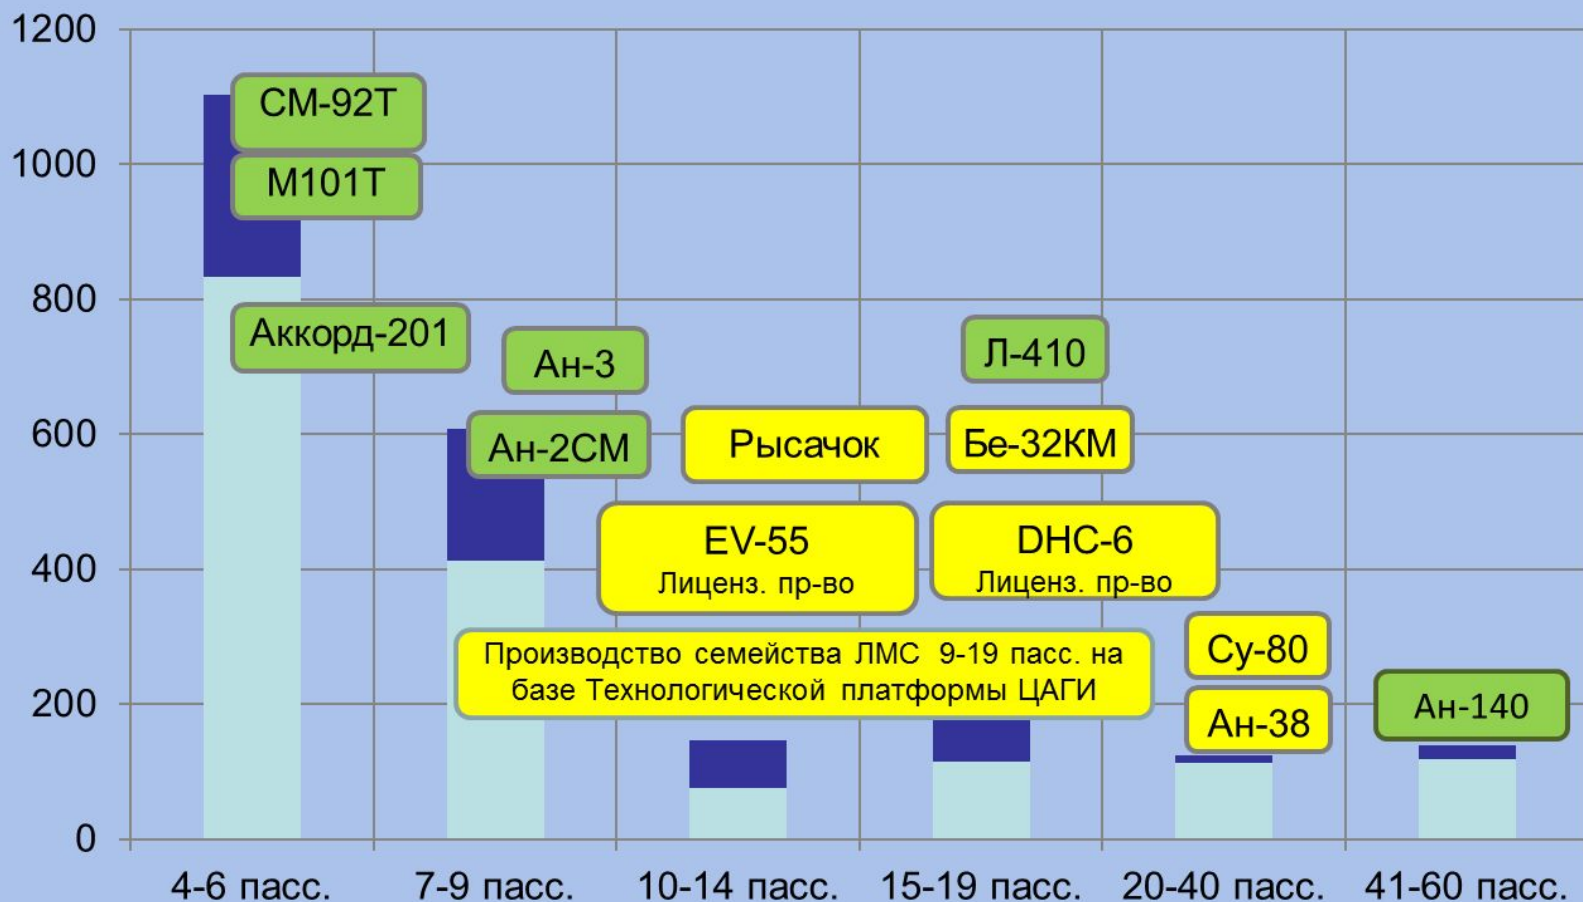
1200
1000
800
600
400
200
0

СМ-92Т
М101Т
Аккорд-201
Ан-3
Ан-2СМ
Рысачок
Л-410
Бе-32КМ
EV-55
Лиценз. пр-во
DHC-6
Лиценз. пр-во
Производство семейства ЛМС 9-19 пасс. на базе Технологической платформы ЦАГИ
Су-80
Ан-38
Ан-140

4-6 пасс.
7-9 пасс.
10-14 пасс.
15-19 пасс.
20-40 пасс.
41-60 пасс.